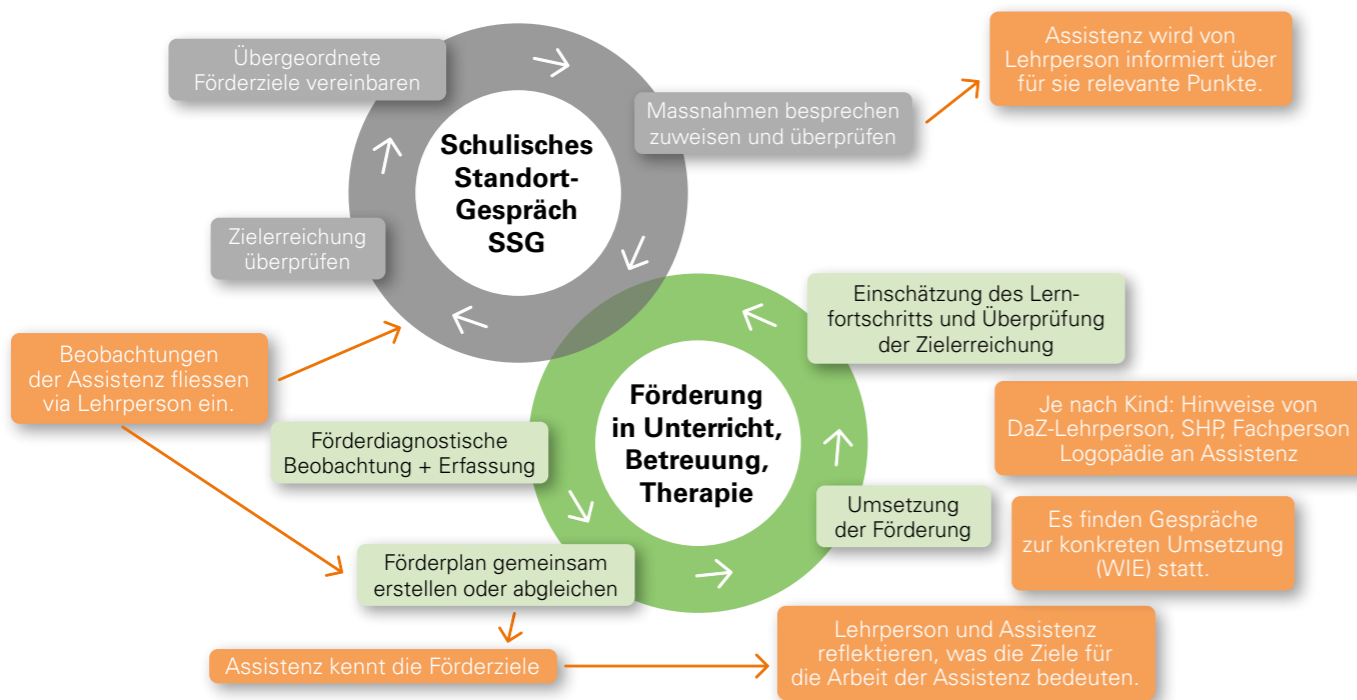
Übergeordnete Förderziele vereinbaren

Schulisches Standort-Gespräch SSG

Massnahmen besprechen zuweisen und überprüfen

Assistenz wird von Lehrperson informiert über für sie relevante Punkte.

Zielerreichung überprüfen

Beobachtungen der Assistenz fliessen via Lehrperson ein.

Einschätzung des Lernfortschritts und Überprüfung der Zielerreichung

Förderung in Unterricht, Betreuung, Therapie

Je nach Kind: Hinweise von DaZ-Lehrperson, SHP, Fachperson Logopädie an Assistenz

Förderdiagnostische Beobachtung + Erfassung

Umsetzung der Förderung

Es finden Gespräche zur konkreten Umsetzung (WIE) statt.

Förderplan gemeinsam erstellen oder abgleichen

Assistenz kennt die Förderziele

Lehrperson und Assistenz reflektieren, was die Ziele für die Arbeit der Assistenz bedeuten.